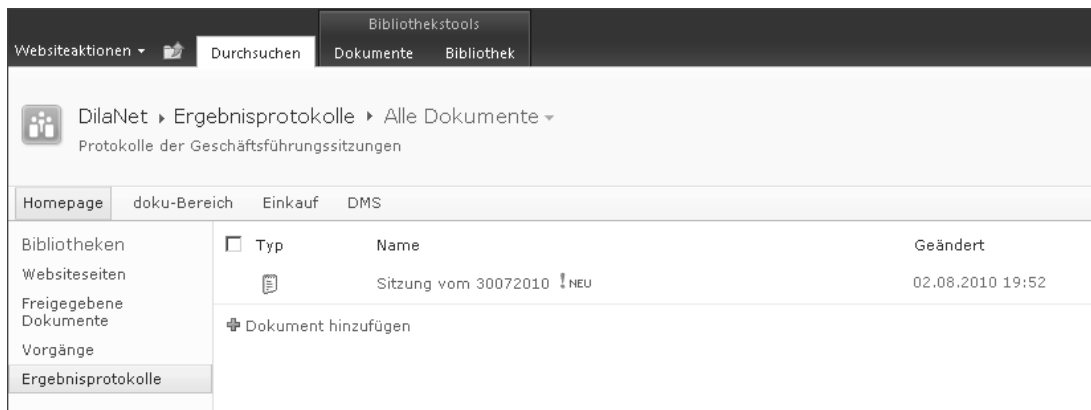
Bibliothekstools

Websiteaktionen ▾ Durchsuchen Dokumente Bibliothek

DilaNet ▸ Ergebnisprotokolle ▸ Alle Dokumente ▾

Protokolle der Geschäftsführungssitzungen

Homepage doku-Bereich Einkauf DMS

Bibliotheken

Websiteseiten

Freigegebene Dokumente

Vorgänge

Ergebnisprotokolle

| Typ | Name | Geändert |
|---|---|---|
| | Sitzung vom 30072010 ! NEU | 02.08.2010 19:52 |

Dokument hinzufügen